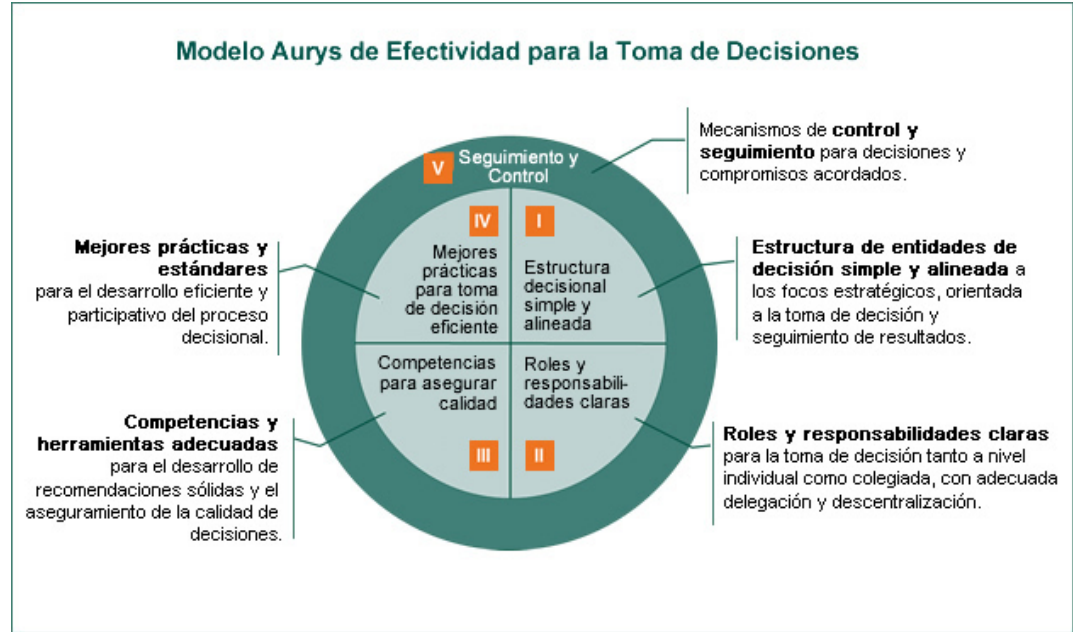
Modelo Aurys de Efectividad para la Toma de Decisiones

Mecanismos de **control y seguimiento** para decisiones y compromisos acordados.

V Seguimiento y Control

**Mejores prácticas y estándares** para el desarrollo eficiente y participativo del proceso decisional.

IV Mejores prácticas para toma de decisión eficiente

I Estructura decisional simple y alineada

**Estructura de entidades de decisión simple y alineada** a los focos estratégicos, orientada a la toma de decisión y seguimiento de resultados.

Competencias para asegurar calidad

Roles y responsabilidades claras

III

II

**Competencias y herramientas adecuadas** para el desarrollo de recomendaciones sólidas y el aseguramiento de la calidad de decisiones.

**Roles y responsabilidades claras** para la toma de decisión tanto a nivel individual como colegiada, con adecuada delegación y descentralización.